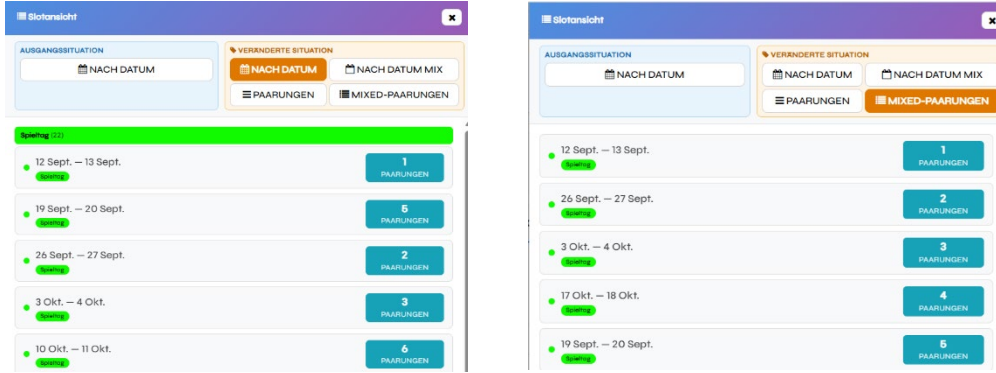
Slotansicht

AUSGANGSSITUATION
NACH DATUM

VERÄNDERTE SITUATION
NACH DATUM
NACH DATUM MIX
PAARUNGEN
MIXED-PAARUNGEN

Spieltag (22)

12 Sept. — 13 Sept.
Spieltag
1
PAARUNGEN

19 Sept. — 20 Sept.
Spieltag
5
PAARUNGEN

26 Sept. — 27 Sept.
Spieltag
2
PAARUNGEN

3 Okt. — 4 Okt.
Spieltag
3
PAARUNGEN

10 Okt. — 11 Okt.
Spieltag
6
PAARUNGEN

Slotansicht

AUSGANGSSITUATION
NACH DATUM

VERÄNDERTE SITUATION
NACH DATUM
NACH DATUM MIX
PAARUNGEN
MIXED-PAARUNGEN

12 Sept. — 13 Sept.
Spieltag
1
PAARUNGEN

26 Sept. — 27 Sept.
Spieltag
2
PAARUNGEN

3 Okt. — 4 Okt.
Spieltag
3
PAARUNGEN

17 Okt. — 18 Okt.
Spieltag
4
PAARUNGEN

19 Sept. — 20 Sept.
Spieltag
5
PAARUNGEN